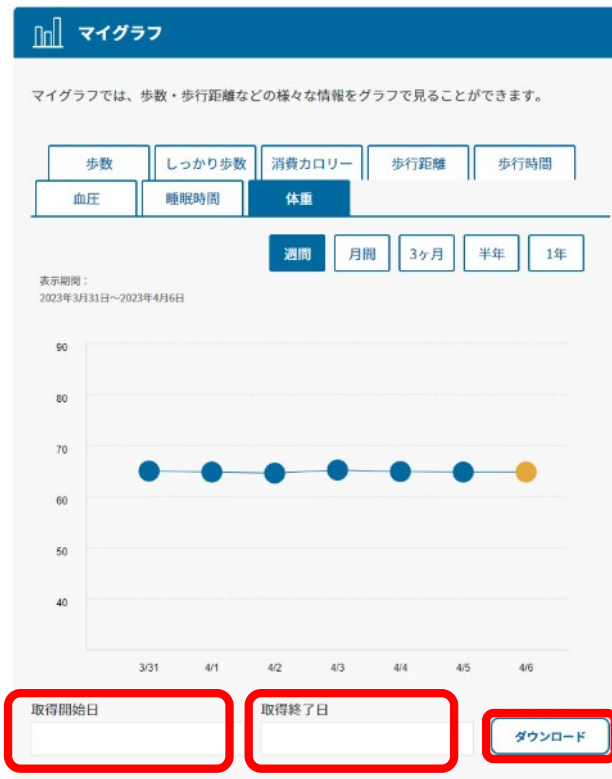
マイグラフ

マイグラフでは、歩数・歩行距離などの様々な情報をグラフで見ることができます。

歩数
しっかり歩数
消費カロリー
歩行距離
歩行時間
血圧
睡眠時間
体重

週間
月間
3ヶ月
半年
1年

表示期間：
2023年3月31日～2023年4月6日

90
80
70
60
50
40

3/31
4/1
4/2
4/3
4/4
4/5
4/6

取得開始日

取得終了日

ダウンロード